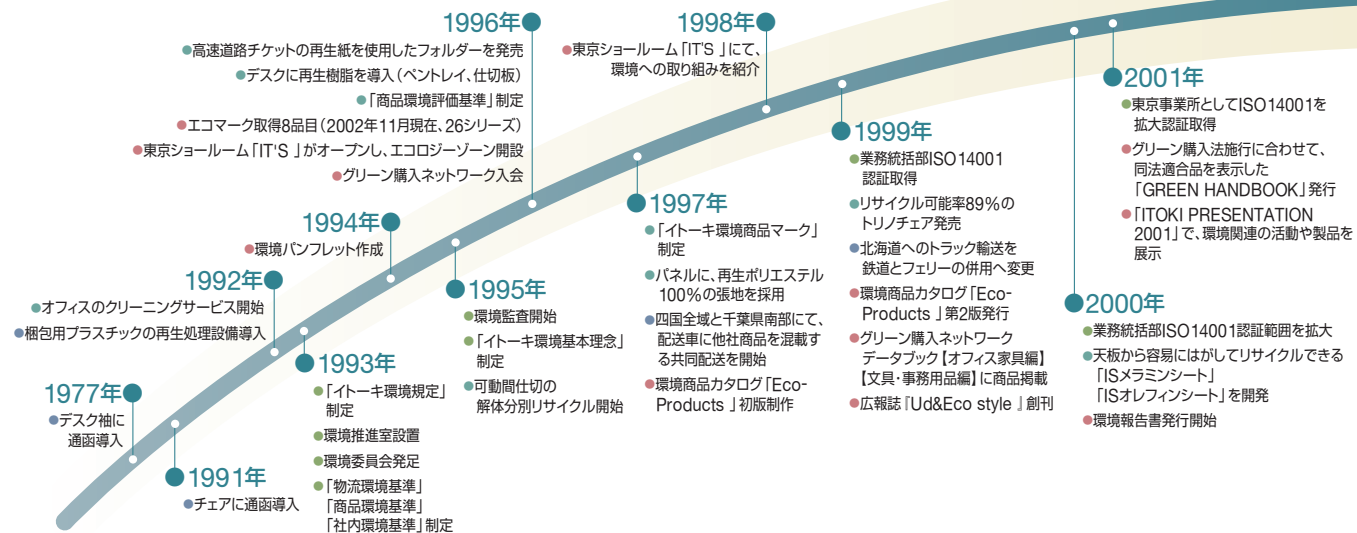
1977年
●デスク袖に通函導入

1991年
●チェアに通函導入

1992年
●オフィスのクリーニングサービス開始
●梱包用プラスチックの再生処理設備導入

1993年
●「イトーキ環境規定」制定
●環境推進室設置
●環境委員会発足
●「物流環境基準」「商品環境基準」「社内環境基準」制定

1994年
●環境パンフレット作成

1995年
●環境監査開始
●「イトーキ環境基本理念」制定
●可動間仕切の解体分別リサイクル開始

1996年
●高速道路チケットの再生紙を使用したフォルダーを発売
●デスクに再生樹脂を導入（ペントレイ、仕切板）
●「商品環境評価基準」制定
●エコマーク取得8品目（2002年11月現在、26シリーズ）
●東京ショールーム「IT'S 」がオープンし、エコロジーゾーン開設
●グリーン購入ネットワーク入会

1997年
●「イトーキ環境商品マーク」制定
●パネルに、再生ポリエステル100%の張地を採用
●四国全域と千葉県南部にて、配送車に他社商品を混載する共同配送を開始
●環境商品カタログ「Eco-Products 」初版制作

1998年
●東京ショールーム「IT'S 」にて、環境への取り組みを紹介

1999年
●業務統括部ISO14001認証取得
●リサイクル可能率89%のトリノチェア発売
●北海道へのトラック輸送を鉄道とフェリーの併用へ変更
●環境商品カタログ「Eco-Products 」第2版発行
●グリーン購入ネットワークデータブック【オフィス家具編】【文具・事務用品編】に商品掲載
●広報誌『Ud&Eco style 』創刊

2000年
●業務統括部ISO14001認証範囲を拡大
●天板から容易にはがしてリサイクルできる「ISメラミンシート」「ISオレフィンシート」を開発
●環境報告書発行開始

2001年
●東京事業所としてISO14001を拡大認証取得
●グリーン購入法施行に合わせて、同法適合品を表示した「GREEN HANDBOOK」発行
●「ITOKI PRESENTATION 2001」で、環境関連の活動や製品を展示